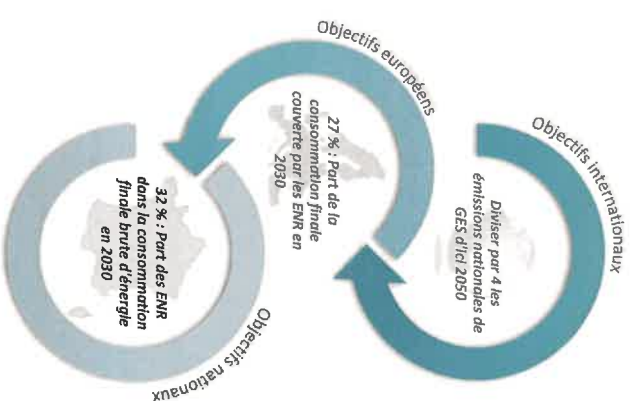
Objectifs européens

27 % : Part de la consommation finale couverte par les ENR en 2030

Objectifs internationaux

Diviser par 4 les émissions nationales de GES d'ici 2050

32 % : Part des ENR dans la consommation finale brute d'énergie en 2030

Objectifs nationaux